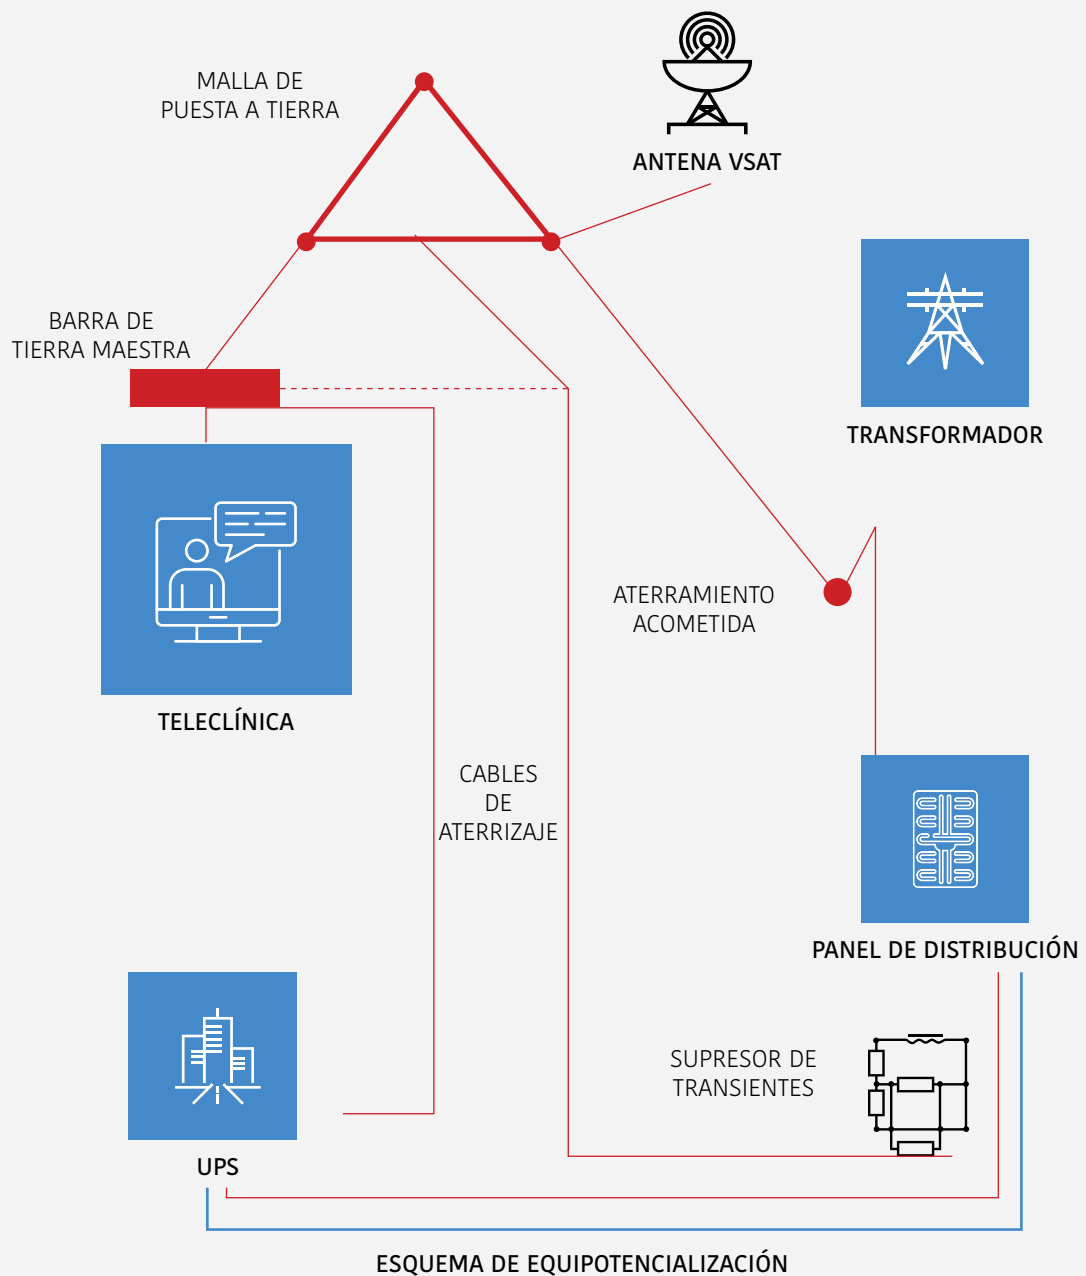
MALLA DE PUESTA A TIERRA

ANTENA VSAT

BARRA DE TIERRA MAESTRA

TRANSFORMADOR

TELECLÍNICA

ATERRAMIENTO ACOMETIDA

CABLES DE ATERRIZAJE

PANEL DE DISTRIBUCIÓN

SUPRESOR DE TRANSIENTES

UPS

ESQUEMA DE EQUIPOTENCIALIZACIÓN